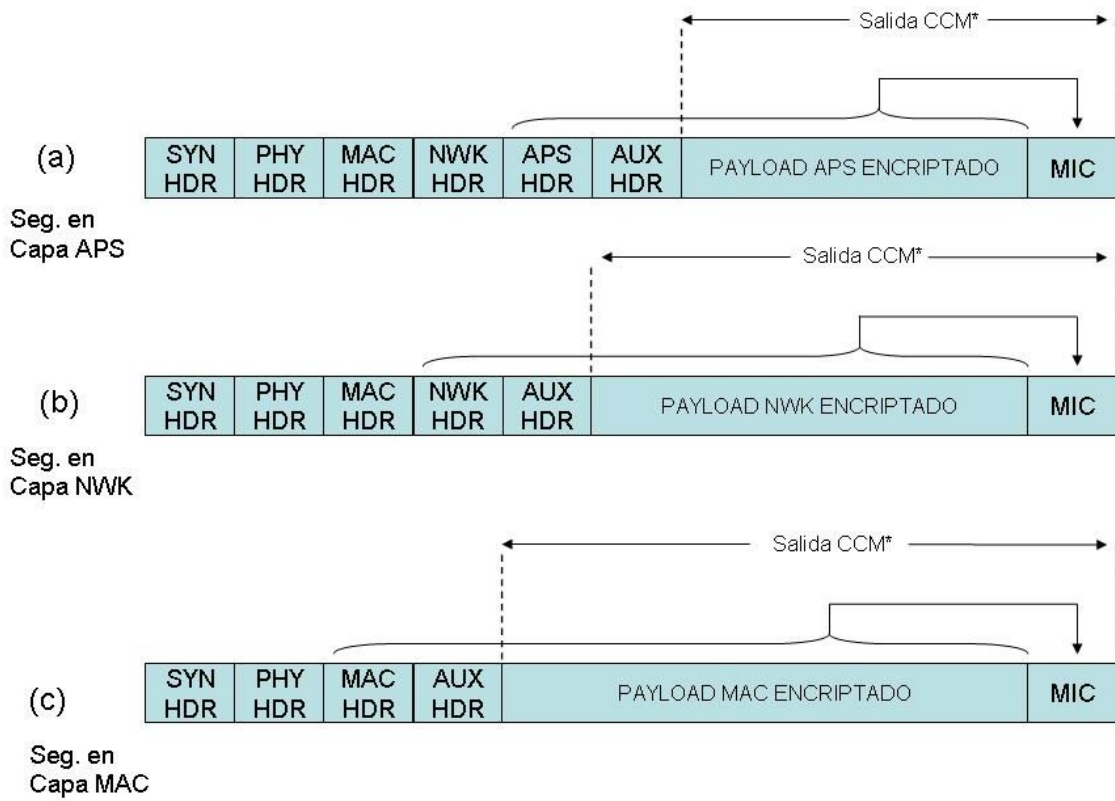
Salida CCM*

(a)

| SYN HDR | PHY HDR | MAC HDR | NWK HDR | APS HDR | AUX HDR | PAYLOAD APS ENCRIPTADO | MIC |
|---|---|---|---|---|---|---|---|

Seg. en Capa APS

Salida CCM*

(b)

| SYN HDR | PHY HDR | MAC HDR | NWK HDR | AUX HDR | PAYLOAD NWK ENCRIPTADO | MIC |
|---|---|---|---|---|---|---|

Seg. en Capa NWK

Salida CCM*

(c)

| SYN HDR | PHY HDR | MAC HDR | AUX HDR | PAYLOAD MAC ENCRIPTADO | MIC |
|---|---|---|---|---|---|

Seg. en Capa MAC